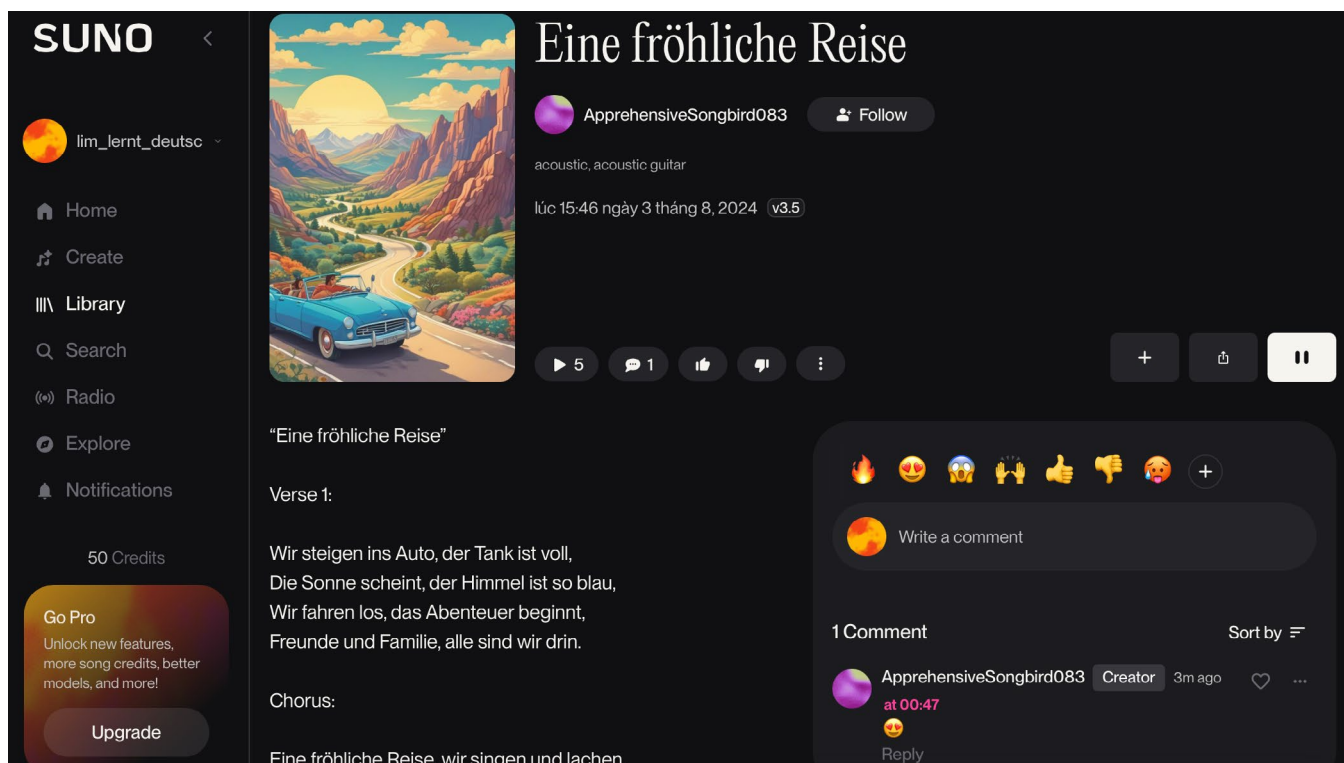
SUNO

lim_lernt_deutsc

Home
Create
Library
Search
Radio
Explore
Notifications

50 Credits

Go Pro
Unlock new features, more song credits, better models, and more!
Upgrade

Eine fröhliche Reise

ApprehensiveSongbird083
Follow

acoustic, acoustic guitar

lúc 15:46 ngày 3 tháng 8, 2024 v3.5

5 1

"Eine fröhliche Reise"

Verse 1:

Wir steigen ins Auto, der Tank ist voll,
Die Sonne scheint, der Himmel ist so blau,
Wir fahren los, das Abenteuer beginnt,
Freunde und Familie, alle sind wir drin.

Chorus:

Eine fröhliche Reise, wir singen und lachen

🔥 😍 😱 🙌 👍 👎 🥵 +

Write a comment

1 Comment
Sort by

ApprehensiveSongbird083 Creator 3m ago
at 00:47
😍
Reply